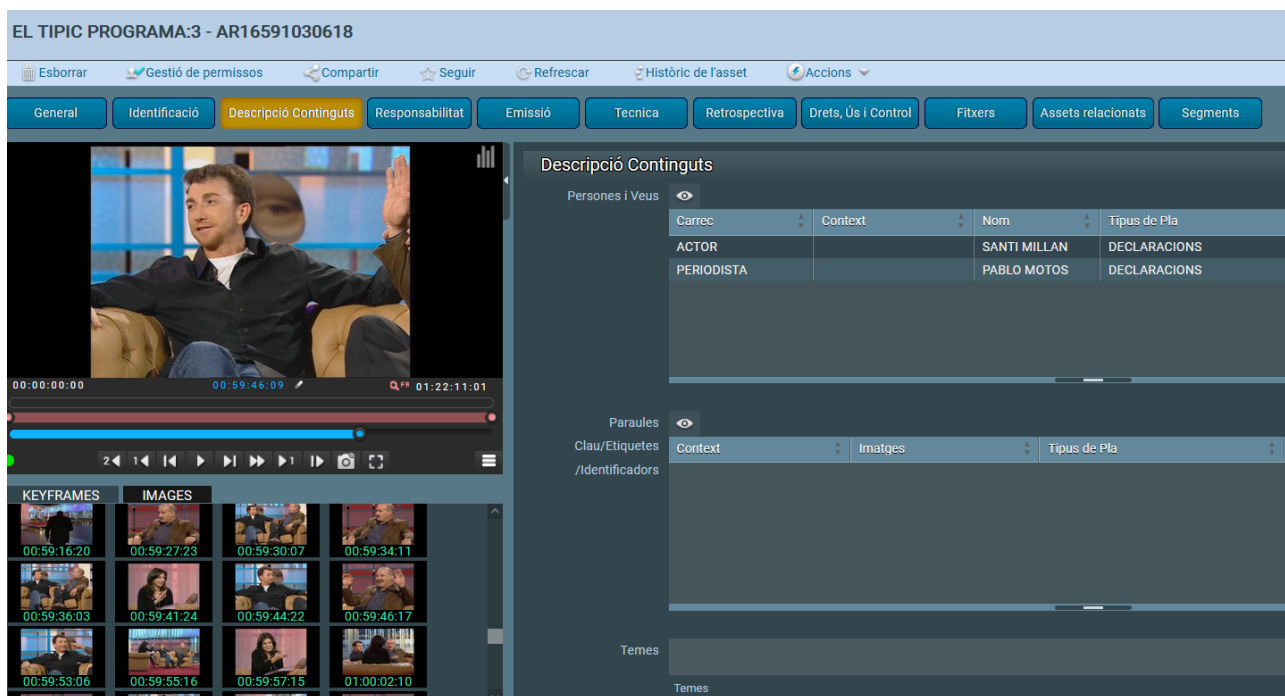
EL TIPIC PROGRAMA:3 - AR16591030618

Esborrar  Gestió de permissos  Compartir  Seguir  Refrescar  Històric de l'asset  Accions

General  Identificació  Descripció Continguts  Responsabilitat  Emissió  Tecnica  Retrospectiva  Drets, Ús i Control  Fitxers  Assets relacionats  Segments

00:00:00:00  00:59:46:09  01:22:11:01

KEYFRAMES  IMAGES

00:59:16:20  00:59:27:23  00:59:30:07  00:59:34:11
00:59:36:03  00:59:41:24  00:59:44:22  00:59:46:17
00:59:53:06  00:59:55:16  00:59:57:15  01:00:02:10

Descripció Continguts

Persones i Veus

| Carrec | Context | Nom | Tipus de Pla |
|---|---|---|---|
| ACTOR | | SANTI MILLAN | DECLARACIONS |
| PERIODISTA | | PABLO MOTOS | DECLARACIONS |

Paraules Clau/Etiquetes /Identificadors

| Context | Imatges | Tipus de Pla |
|---|---|---|

Temes

Temes